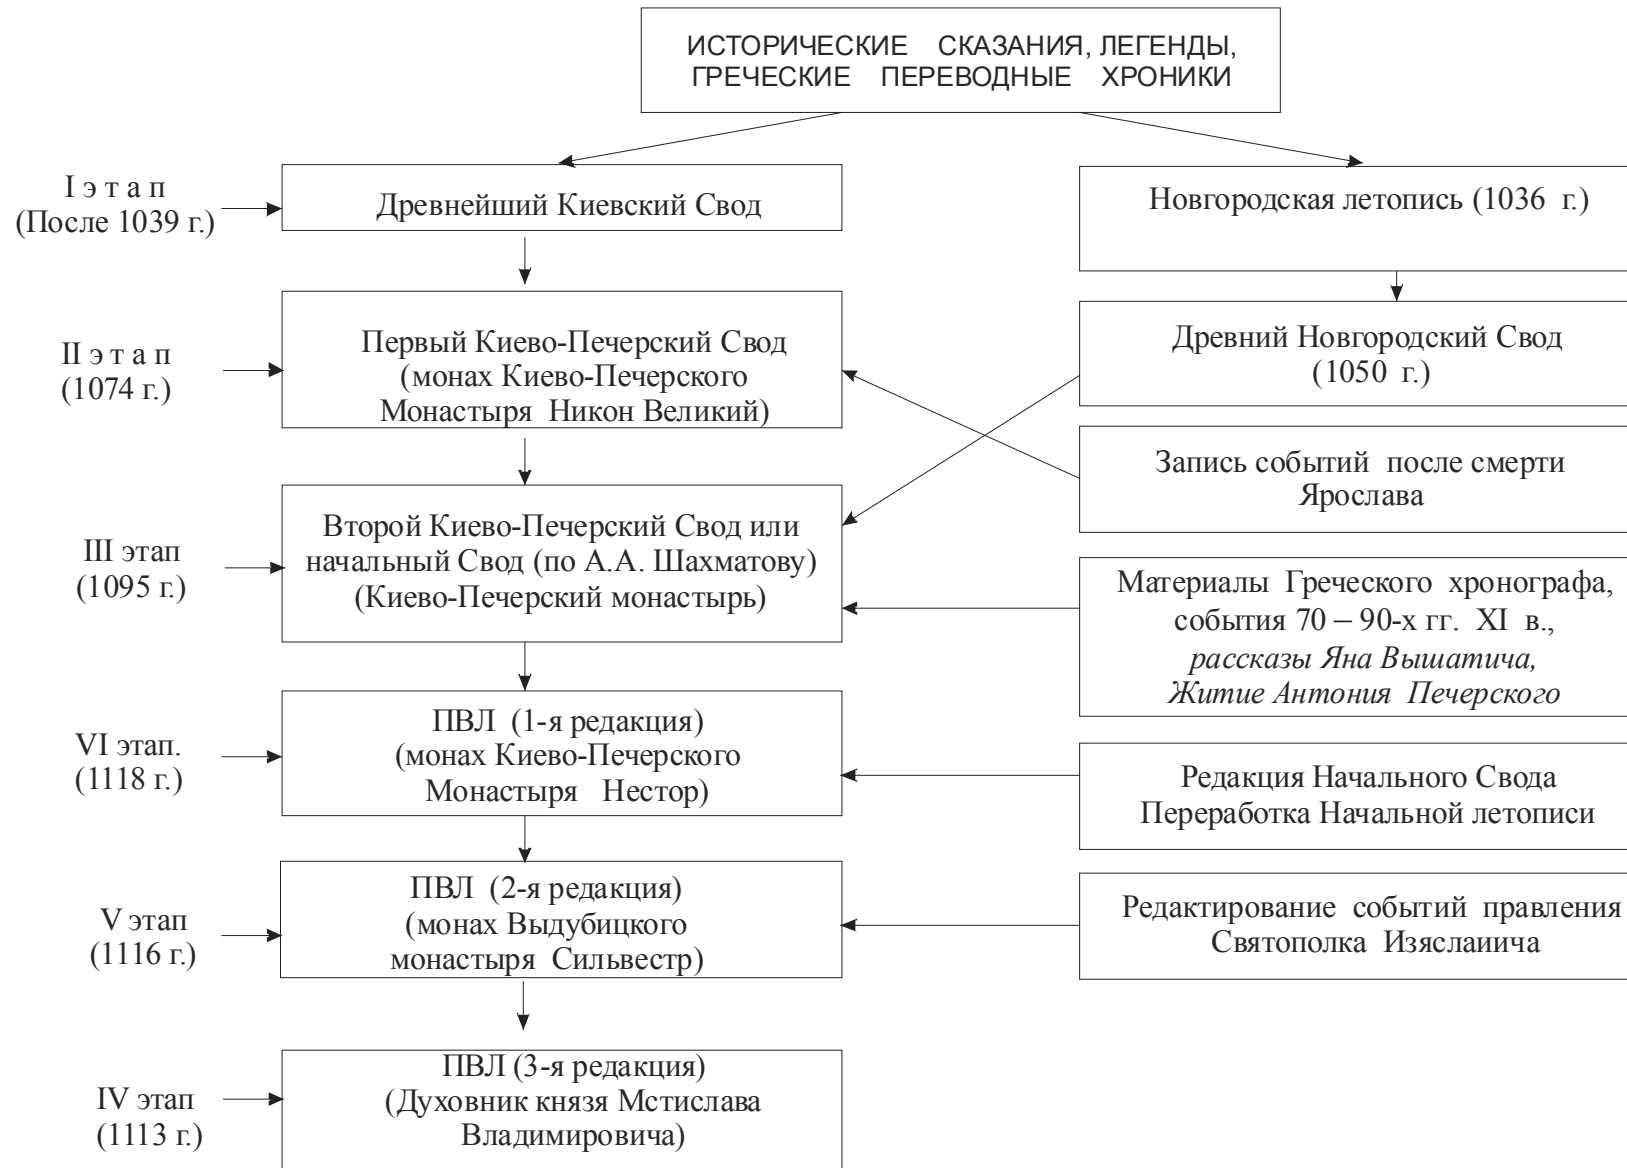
ИСТОРИЧЕСКИЕ СКАЗАНИЯ, ЛЕГЕНДЫ, ГРЕЧЕСКИЕ ПЕРЕВОДНЫЕ ХРОНИКИ

I э т а п
(После 1039 г.)

Древнейший Киевский Свод

Новгородская летопись (1036 г.)

II э т а п
(1074 г.)

Первый Киево-Печерский Свод (монах Киево-Печерского Монастыря Никон Великий)

Древний Новгородский Свод (1050 г.)

Запись событий после смерти Ярослава

III этап
(1095 г.)

Второй Киево-Печерский Свод или начальный Свод (по А.А. Шахматову) (Киево-Печерский монастырь)

Материалы Греческого хронографа, события 70 – 90-х гг. XI в., рассказы Яна Вышатича, Житие Антония Печерского

VI этап.
(1118 г.)

ПВЛ (1-я редакция) (монах Киево-Печерского Монастыря Нестор)

Редакция Начального Свода Переработка Начальной летописи

V этап
(1116 г.)

ПВЛ (2-я редакция) (монах Выдубицкого монастыря Сильвестр)

Редактирование событий правления Святополка Изяслаиича

IV этап
(1113 г.)

ПВЛ (3-я редакция) (Духовник князя Мстислава Владимировича)